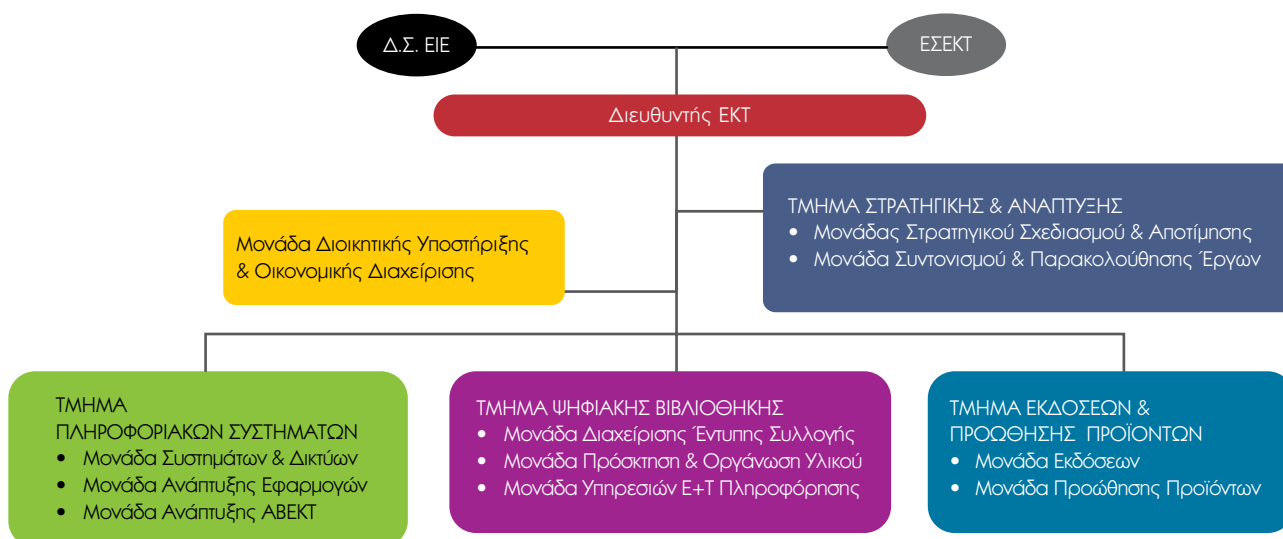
Δ.Σ. ΕΙΕ

ΕΣΕΚΤ

Διευθυντής ΕΚΤ

Μονάδα Διοικητικής Υποστήριξης & Οικονομικής Διαχείρισης

ΤΜΗΜΑ ΣΤΡΑΤΗΓΙΚΗΣ & ΑΝΑΠΤΥΞΗΣ
• Μονάδας Στρατηγικού Σχεδιασμού & Αποτίμησης
• Μονάδα Συντονισμού & Παρακολούθησης Έργων

ΤΜΗΜΑ ΠΛΗΡΟΦΟΡΙΑΚΩΝ ΣΥΣΤΗΜΑΤΩΝ
• Μονάδα Συστημάτων & Δικτύων
• Μονάδα Ανάπτυξης Εφαρμογών
• Μονάδα Ανάπτυξης ΑΒΕΚΤ

ΤΜΗΜΑ ΨΗΦΙΑΚΗΣ ΒΙΒΛΙΟΘΗΚΗΣ
• Μονάδα Διαχείρισης Έντυπης Συλλογής
• Μονάδα Πρόσκτηση & Οργάνωση Υλικού
• Μονάδα Υπηρεσιών Ε+Τ Πληροφόρησης

ΤΜΗΜΑ ΕΚΔΟΣΕΩΝ & ΠΡΟΩΘΗΣΗΣ ΠΡΟΪΟΝΤΩΝ
• Μονάδα Εκδόσεων
• Μονάδα Προώθησης Προϊόντων